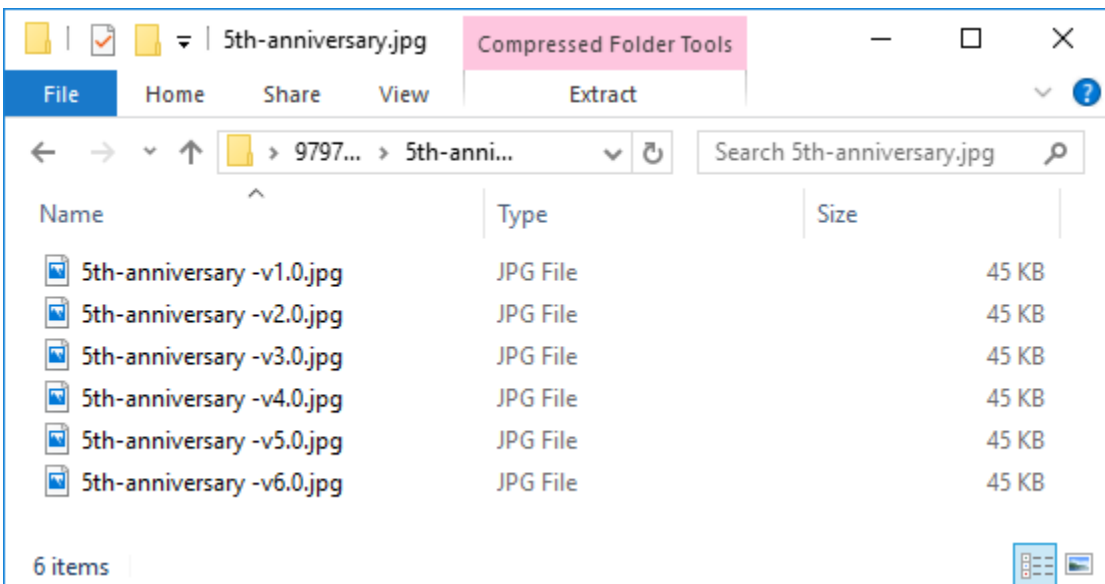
5th-anniversary.jpg

Compressed Folder Tools

File Home Share View Extract

> 9797... > 5th-anni...

Search 5th-anniversary.jpg

| Name | Type | Size |
|---|---|---|
| 5th-anniversary -v1.0.jpg | JPG File | 45 KB |
| 5th-anniversary -v2.0.jpg | JPG File | 45 KB |
| 5th-anniversary -v3.0.jpg | JPG File | 45 KB |
| 5th-anniversary -v4.0.jpg | JPG File | 45 KB |
| 5th-anniversary -v5.0.jpg | JPG File | 45 KB |
| 5th-anniversary -v6.0.jpg | JPG File | 45 KB |

6 items